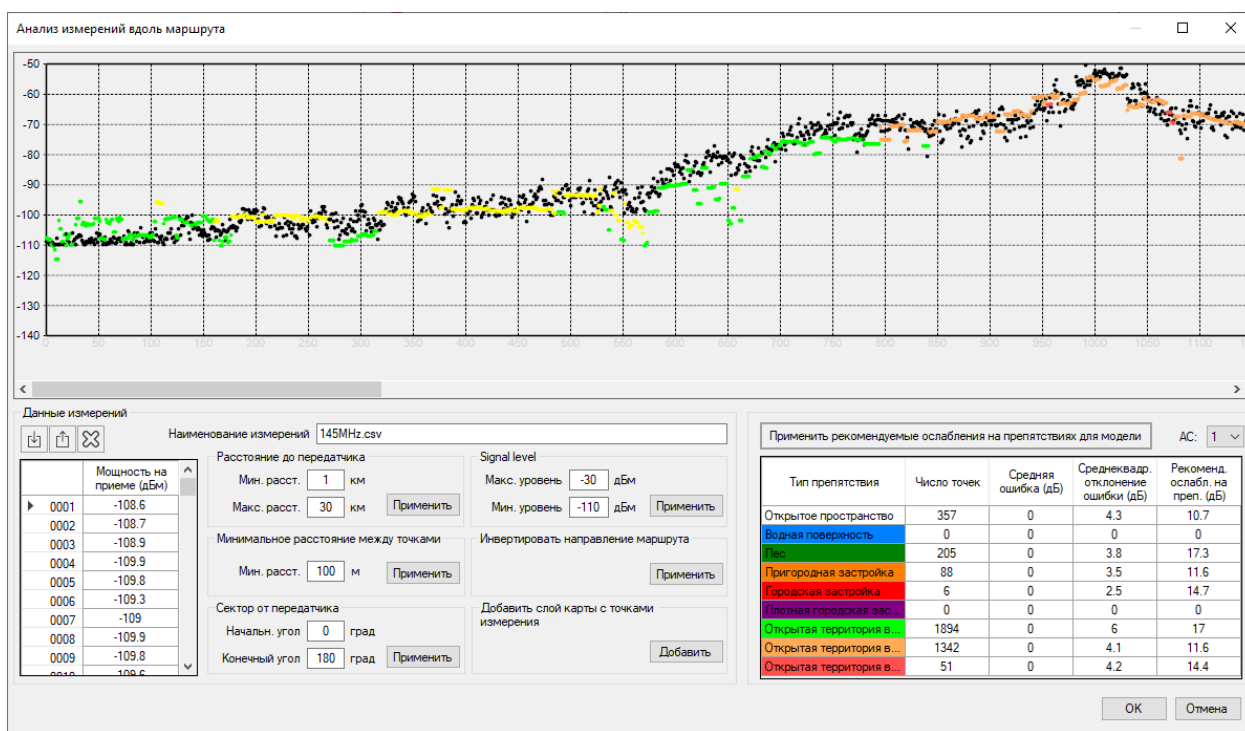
Анализ измерений вдоль маршрута

-50
-60
-70
-80
-90
-100
-110
-120
-130
-140

0 50 100 150 200 250 300 350 400 450 500 550 600 650 700 750 800 850 900 950 1000 1050 1100

Данные измерений

Наименование измерений 145MHz.csv

| | Мощность на приеме (дБм) |
|---|---|
| 0001 | -108.6 |
| 0002 | -108.7 |
| 0003 | -108.9 |
| 0004 | -109.9 |
| 0005 | -109.8 |
| 0006 | -109.3 |
| 0007 | -109 |
| 0008 | -109.9 |
| 0009 | -109.8 |
| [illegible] | -109.6 |

Расстояние до передатчика
Мин. расст. 1 км
Макс. расст. 30 км
Применить

Signal level
Макс. уровень -30 дБм
Мин. уровень -110 дБм
Применить

Минимальное расстояние между точками
Мин. расст. 100 м
Применить

Инвертировать направление маршрута
Применить

Сектор от передатчика
Начальн. угол 0 град
Конечный угол 180 град
Применить

Добавить слой карты с точками измерения
Добавить

Применить рекомендуемые ослабления на препятствиях для модели

АС: 1

| Тип препятствия | Число точек | Средняя ошибка (дБ) | Среднеквадр. отклонение ошибки (дБ) | Рекоменд. ослабл. на преп. (дБ) |
|---|---|---|---|---|
| Открытое пространство | 357 | 0 | 4.3 | 10.7 |
| Водная поверхность | 0 | 0 | 0 | 0 |
| Лес | 205 | 0 | 3.8 | 17.3 |
| Пригородная застройка | 88 | 0 | 3.5 | 11.6 |
| Городская застройка | 6 | 0 | 2.5 | 14.7 |
| Плотная городская зас... | 0 | 0 | 0 | 0 |
| Открытая территория в... | 1894 | 0 | 6 | 17 |
| Открытая территория в... | 1342 | 0 | 4.1 | 11.6 |
| Открытая территория в... | 51 | 0 | 4.2 | 14.4 |

OK
Отмена